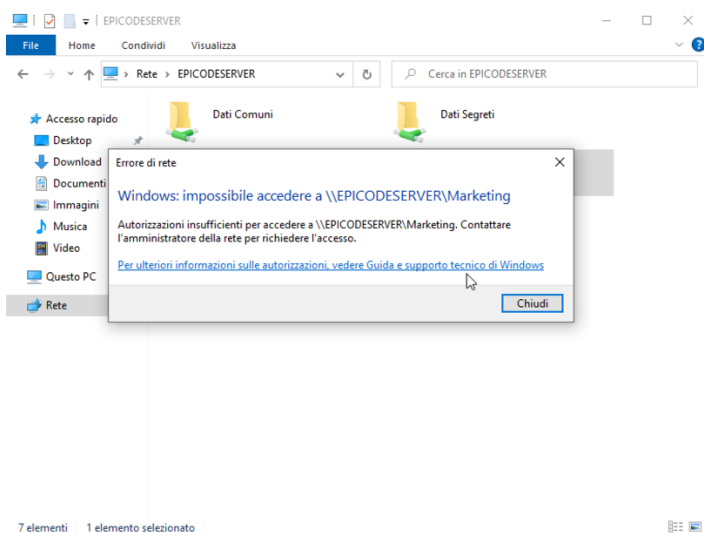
EPICODESERVER

File Home Condividi Visualizza

Rete > EPICODESERVER

Cerca in EPICODESERVER

Accesso rapido
Desktop
Download
Documenti
Immagini
Musica
Video
Questo PC
Rete

Dati Comuni
Dati Segreti

Errore di rete

Windows: impossibile accedere a \\EPICODESERVER\Marketing

Autorizzazioni insufficienti per accedere a \\EPICODESERVER\Marketing. Contattare l'amministratore della rete per richiedere l'accesso.

Per ulteriori informazioni sulle autorizzazioni, vedere Guida e supporto tecnico di Windows

Chiudi

7 elementi 1 elemento selezionato